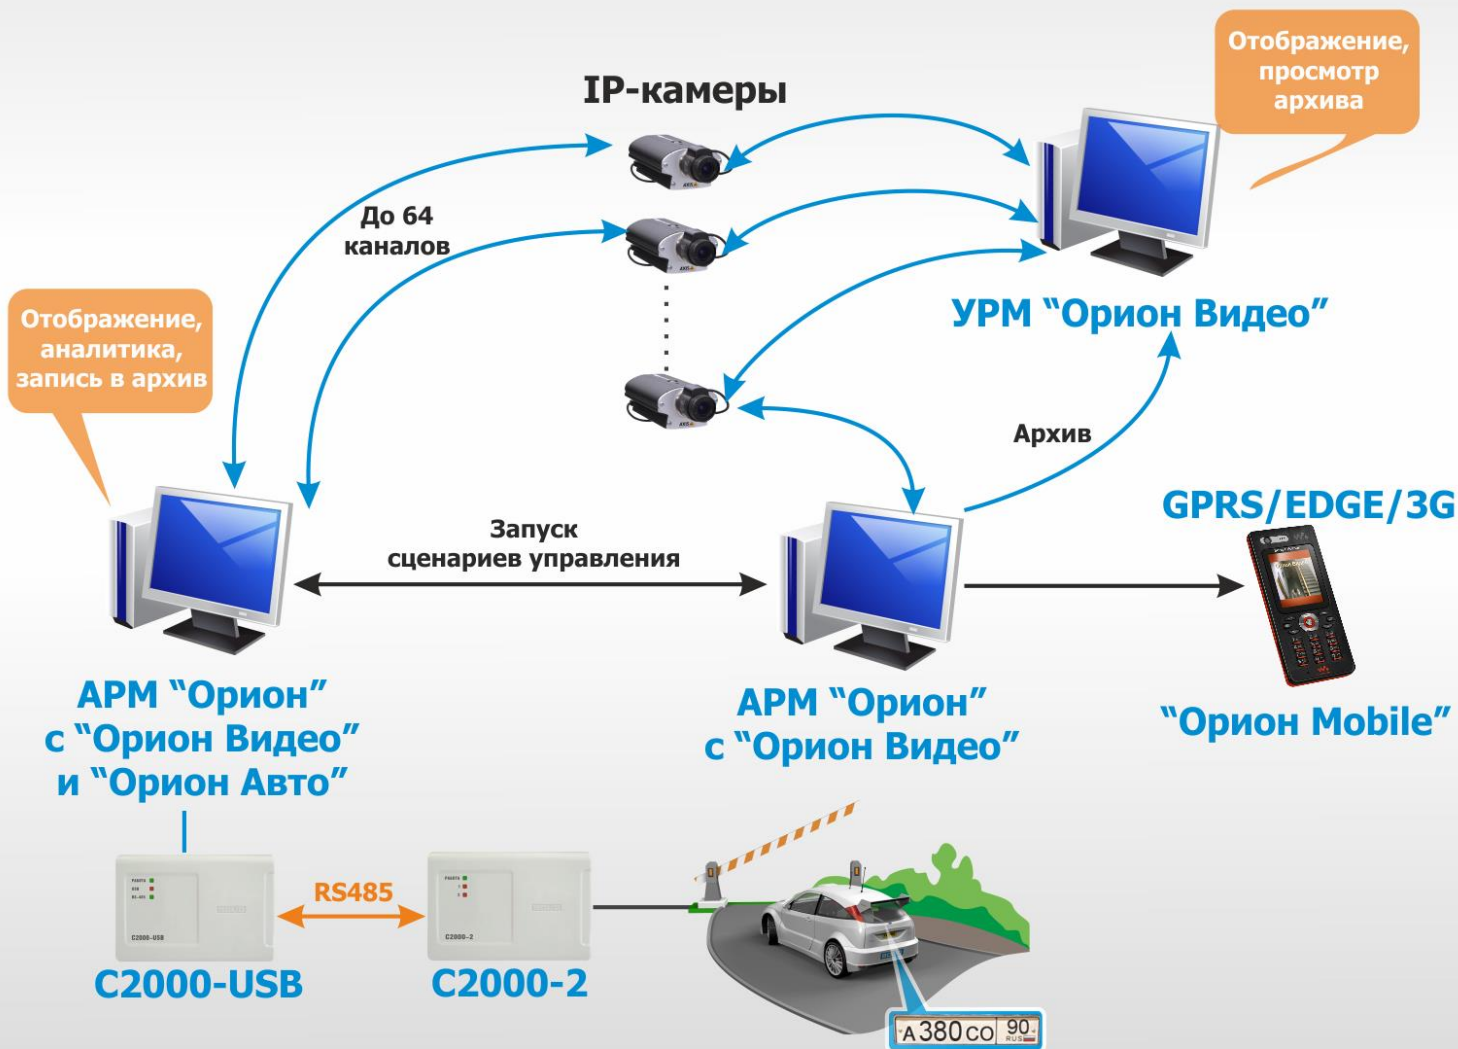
IP-камеры

Отображение, просмотр архива

До 64 каналов

Отображение, аналитика, запись в архив

УРМ “Орион Видео”

Архив

Запуск сценариев управления

GPRS/EDGE/3G

АРМ “Орион” с “Орион Видео” и “Орион Авто”

АРМ “Орион” с “Орион Видео”

“Орион Mobile”

RS485

С2000-USB

С2000-2

А 380 СО 90 RUS